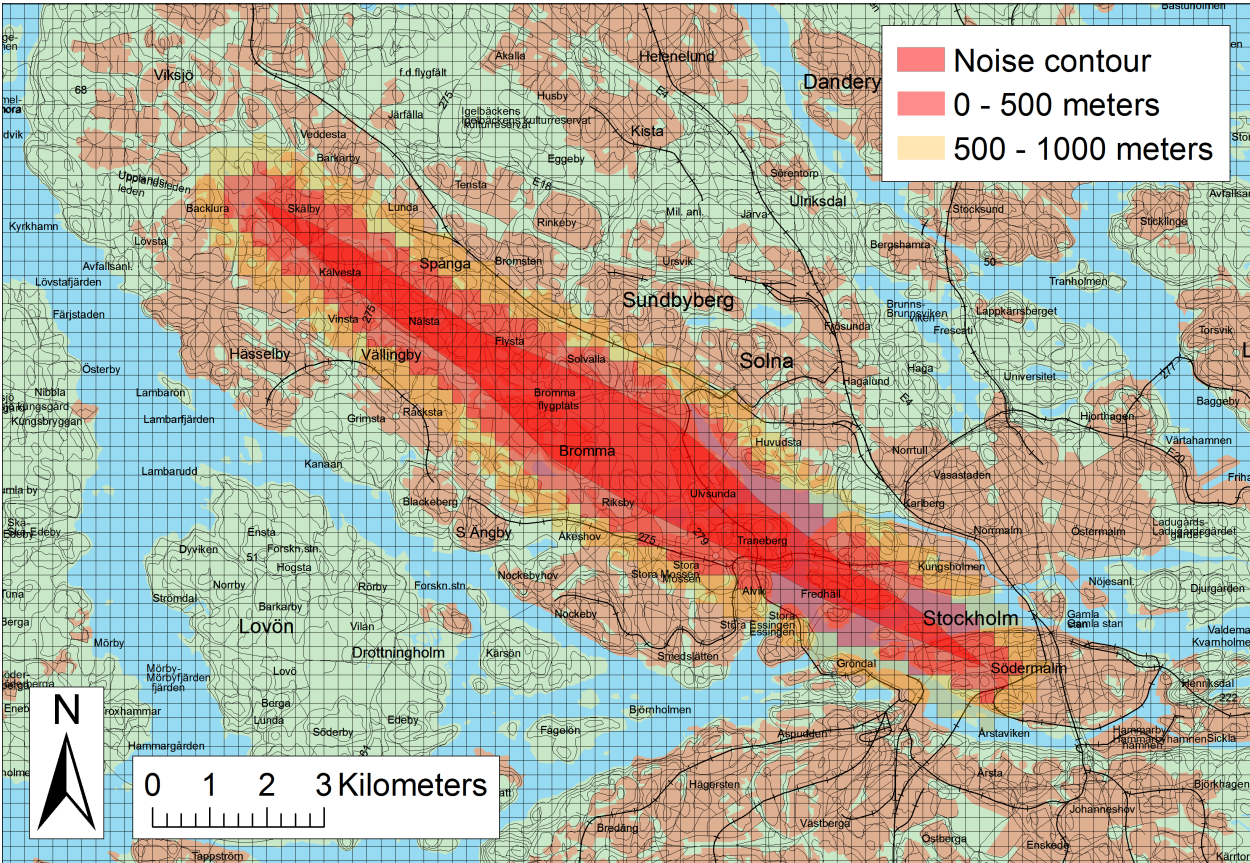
Noise contour
0 - 500 meters
500 - 1000 meters

Viksjö
Akalla
Helenelund
Dandery
f.d.flygfält
68
275
E4
Husby
Järfälla
Igelbäckens kulturreservat
Kista
Veddesta
Barkarby
Eggeby
Upplandsleden
Sörentorp
Tensta
E18
Ulriksdal
Backlura
Skälby
Lunda
Rinkeby
Järva
Stocksund
Kyrkhamn
Mil. anl.
Lövsta
Bergshamra
Sticklinge
Avfallsanl.
Spånga
Bromsten
Ursvik
Kälvesta
Lövstafjärden
Sundbyberg
Tranholmen
Brunnsviken
Färjstaden
Vinsta
275
Nälsta
Flysta
Frösunda
Frescati
Lappkärrsberget
Hässelby
Vällingby
Solvalla
Solna
Torsvik
Österby
Haga
Universitet
Hagalund
277
Nibbla
Lambarön
Bromma flygplats
Baggeby
Kungsgård
Kungsbryggan
Lambarfjärden
Grimsta
Råcksta
E4
Hjorthagen
Huvudsta
Värtahamnen
Bromma
Lambarudd
Norrtull
Kanaan
Vasastaden
Ulvsunda
Karlberg
Blackeberg
Riksby
Ska-Edeby
Ensta
S Ängby
Normalm
Östermalm
Ladugårdsgärdet
Åkeshov
275
279
Dyviken
Forskn.stn.
Traneberg
51
Hogsta
Nockebyhov
Stora Mossen
Kungsholmen
Nöjesanl.
Norrby
Rörby
Forskn.stn.
Strömdal
Alvik
Fredhäll
Djurgården
Barkarby
Stockholm
Gamla stan
Lovön
Vilan
Nockeby
Stora Essingen
Mörby
Drottningholm
Smedslätten
Gröndal
Södermalm
Mörby-fjärden
Karsön
Lovö
Henriksdal
222
Berga
Björnholmen
N
Roxhammar
Lunda
Edeby
Hammargården
Fågelön
Söderby
Aspudden
Årstaviken
Hammarbyhamnen
Sickla
0 1 2 3 Kilometers
Hägersten
Årsta
Björkhagen
Johanneshov
Bredäng
Västberga
Östberga
Enskede
Tappström